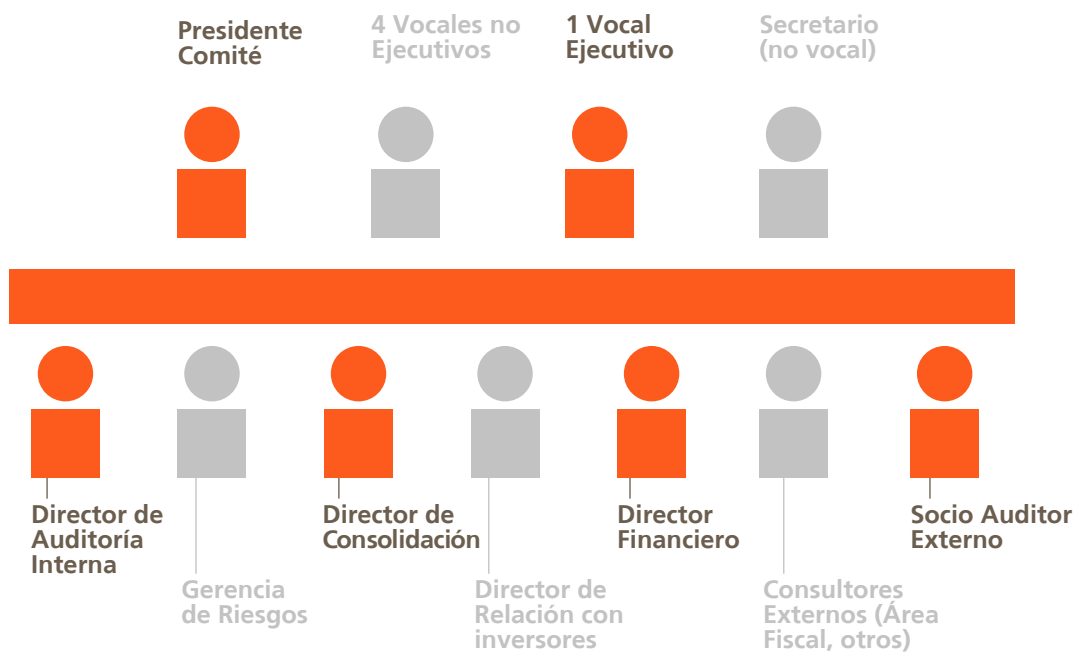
Presidente Comité

4 Vocales no Ejecutivos

1 Vocal Ejecutivo

Secretario (no vocal)

Director de Auditoría Interna

Gerencia de Riesgos

Director de Consolidación

Director de Relación con inversores

Director Financiero

Consultores Externos (Área Fiscal, otros)

Socio Auditor Externo